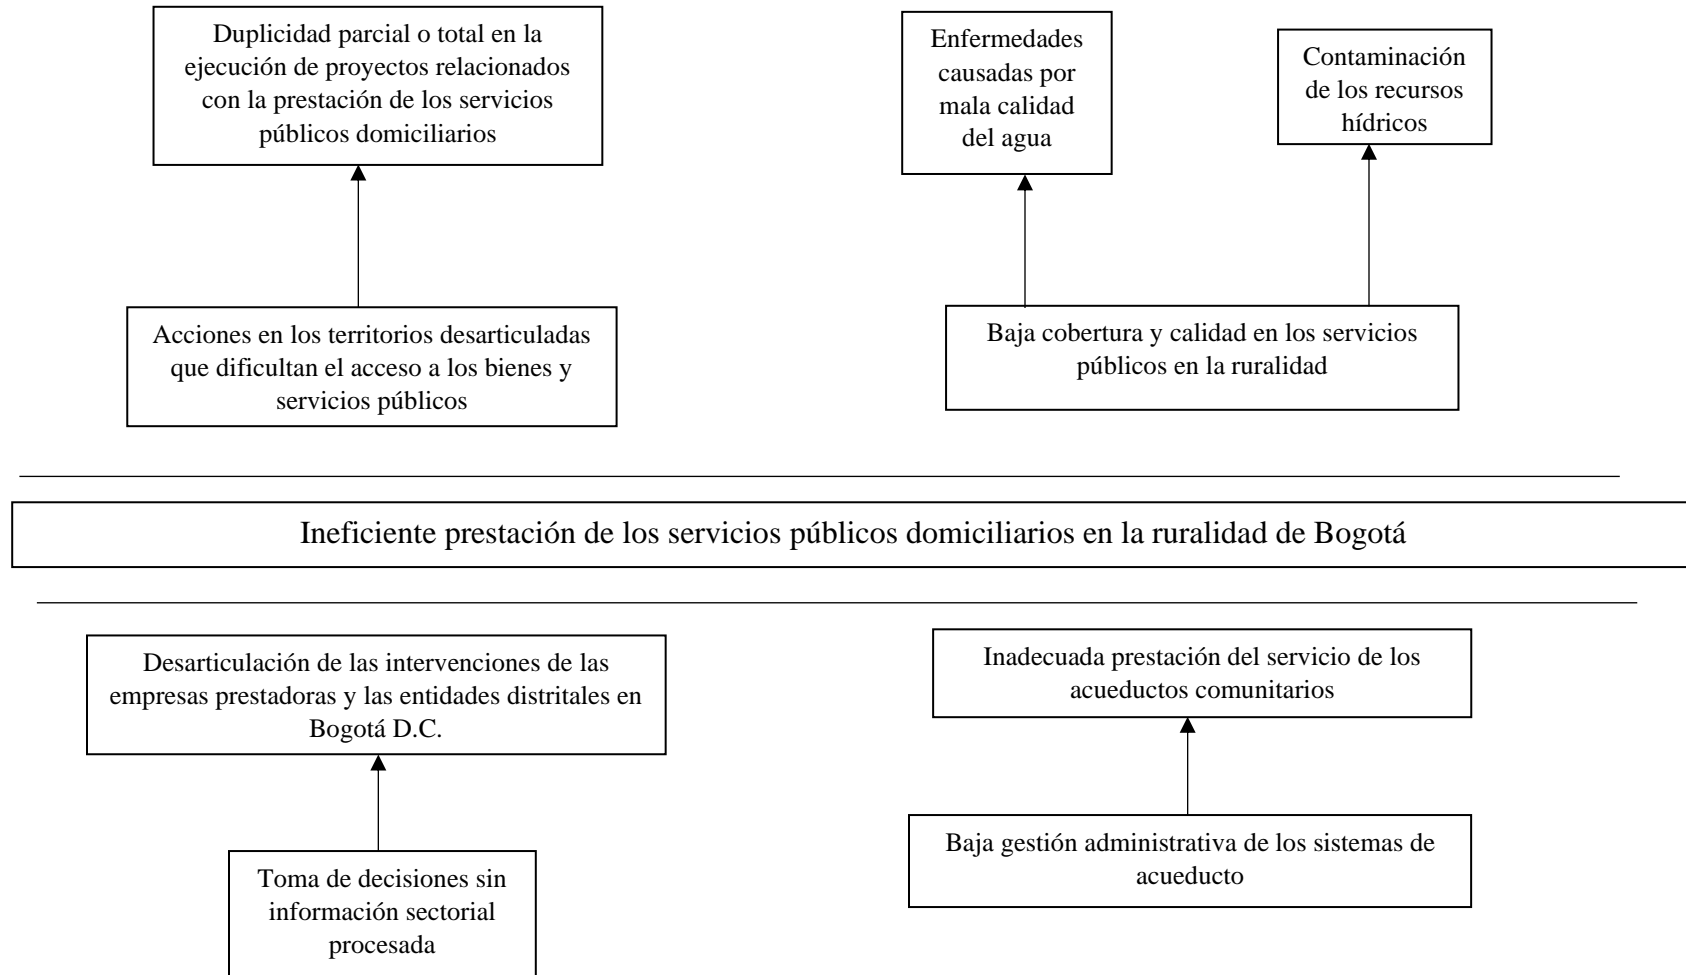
Duplicidad parcial o total en la ejecución de proyectos relacionados con la prestación de los servicios públicos domiciliarios

Enfermedades causadas por mala calidad del agua

Contaminación de los recursos hídricos

Acciones en los territorios desarticuladas que dificultan el acceso a los bienes y servicios públicos

Baja cobertura y calidad en los servicios públicos en la ruralidad

Ineficiente prestación de los servicios públicos domiciliarios en la ruralidad de Bogotá

Desarticulación de las intervenciones de las empresas prestadoras y las entidades distritales en Bogotá D.C.

Inadecuada prestación del servicio de los acueductos comunitarios

Toma de decisiones sin información sectorial procesada

Baja gestión administrativa de los sistemas de acueducto